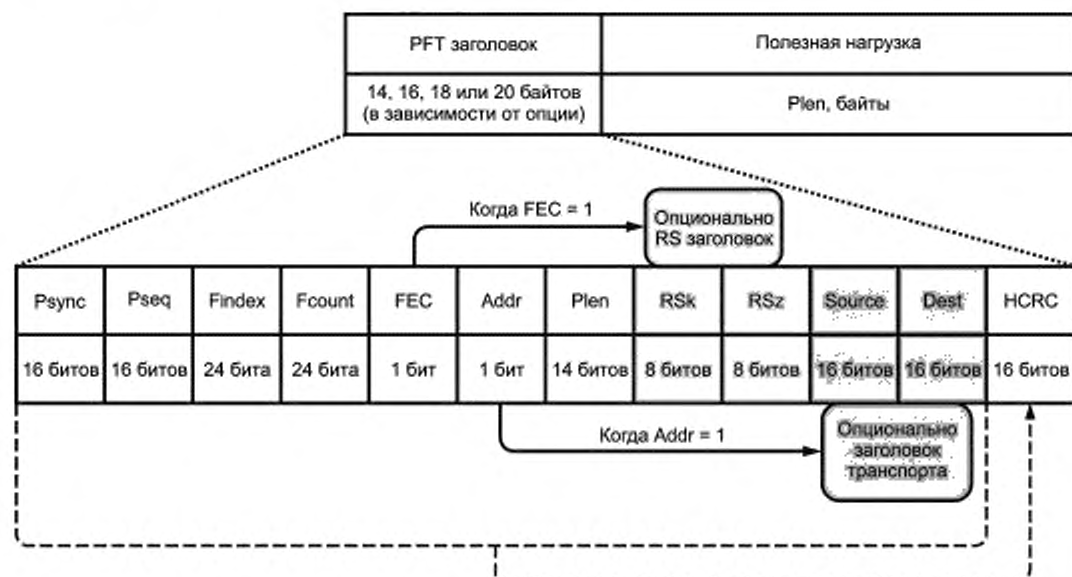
| PFT заголовок | Полезная нагрузка |
|---|---|
| 14, 16, 18 или 20 байтов (в зависимости от опции) | Plen, байты |

Когда FEC = 1

Опционально RS заголовок

| Psync | Pseq | Findex | Fcount | FEC | Addr | Plen | RSk | RSz | Source | Dest | HCRC |
|---|---|---|---|---|---|---|---|---|---|---|---|
| 16 битов | 16 битов | 24 бита | 24 бита | 1 бит | 1 бит | 14 битов | 8 битов | 8 битов | 16 битов | 16 битов | 16 битов |

Когда Addr = 1

Опционально заголовок транспорта